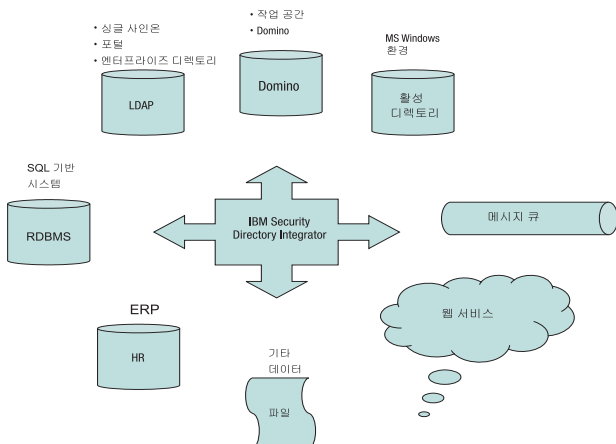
• 싱글 사인온
• 포털
• 엔터프라이즈 디렉토리

LDAP

• 작업 공간
• Domino

Domino

MS Windows
환경

활성
디렉토리

SQL 기반
시스템

RDBMS

IBM Security
Directory Integrator

메시지 큐

ERP

HR

웹 서비스

기타
데이터

파일